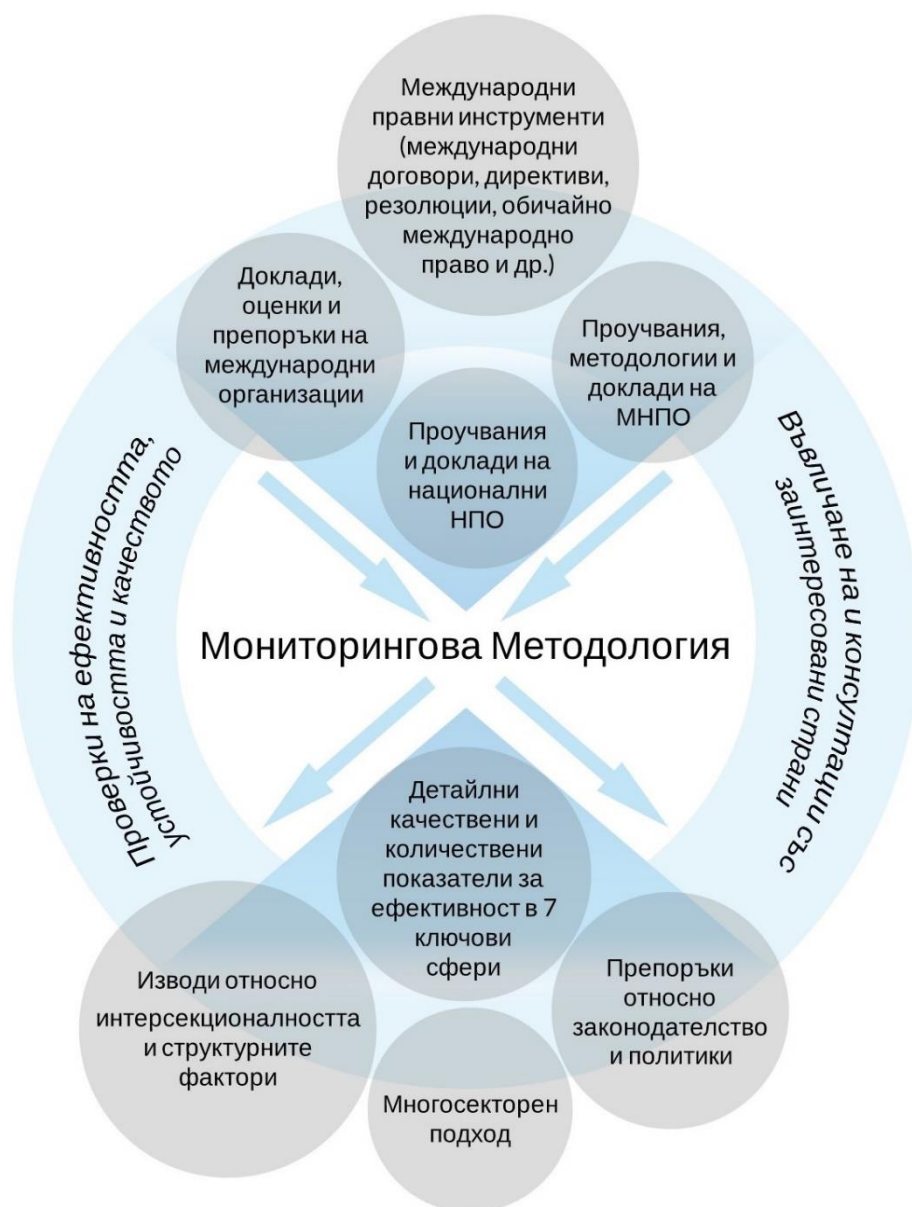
Международни правни инструменти (международни договори, директиви, резолюции, обичайно международно право и др.)

Доклади, оценки и препоръки на международни организации

Проучвания, методологии и доклади на МНПО

Проучвания и доклади на национални НПО

Проверки на ефективността, устойчивостта и качеството

Въвличане на и консултации със заинтересовани страни

Мониторингова Методология

Детайлни качествени и количествени показатели за ефективност в 7 ключови сфери

Изводи относно интерсекционалността и структурните фактори

Препоръки относно законодателство и политики

Многосекторен подход